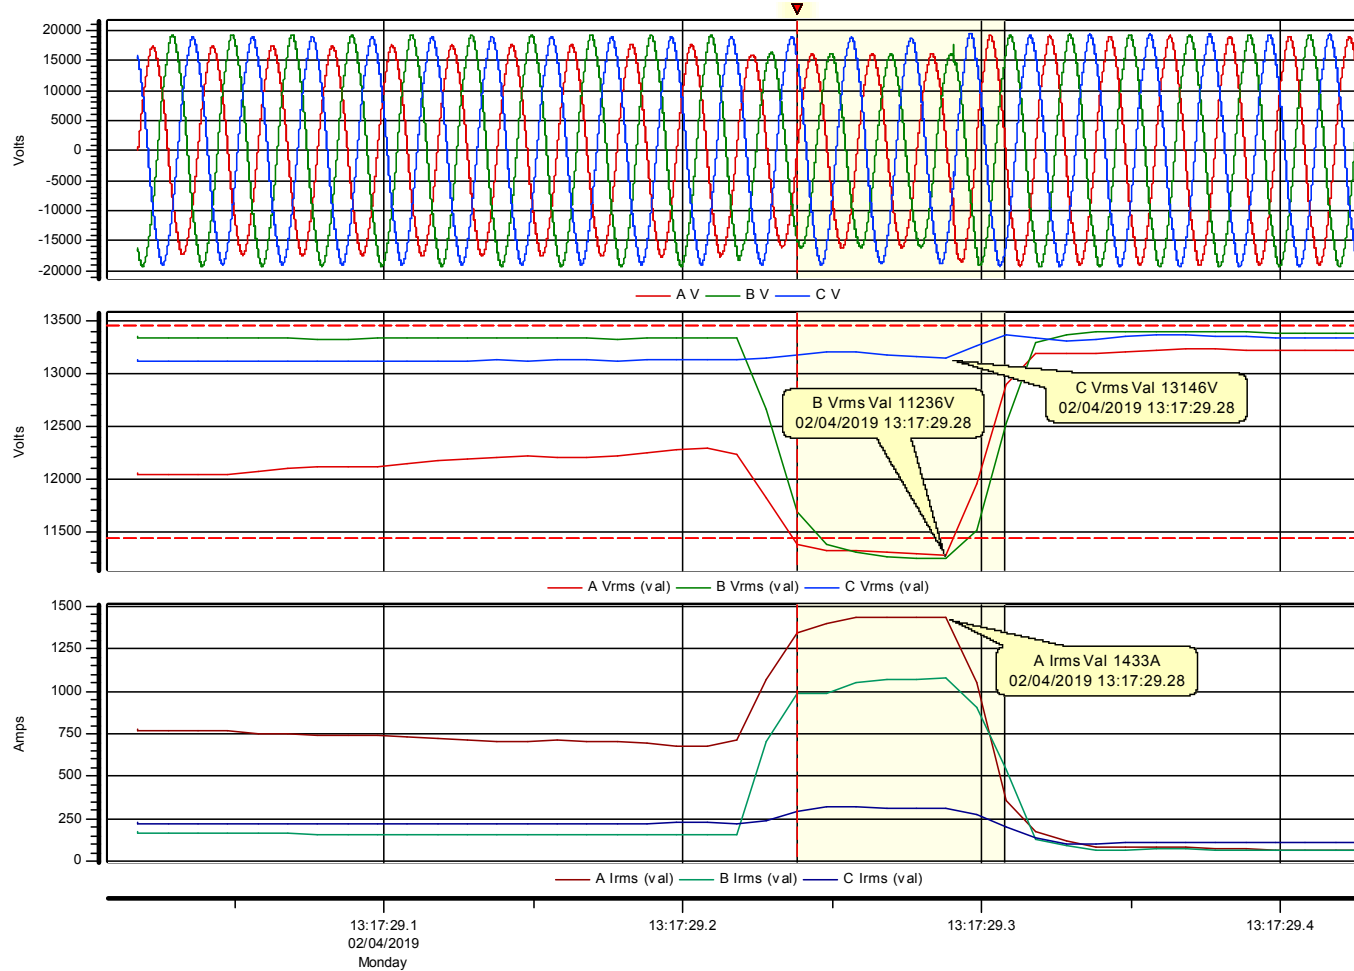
20000
15000
10000
5000
0
-5000
-10000
-15000
-20000
Volts

A V B V C V

13500
13000
12500
12000
11500
Volts

B Vrms Val 11236V
02/04/2019 13:17:29.28

C Vrms Val 13146V
02/04/2019 13:17:29.28

A Vrms (val) B Vrms (val) C Vrms (val)

1500
1250
1000
750
500
250
0
Amps

A Irms Val 1433A
02/04/2019 13:17:29.28

A Irms (val) B Irms (val) C Irms (val)

13:17:29.1
02/04/2019
Monday
13:17:29.2
13:17:29.3
13:17:29.4